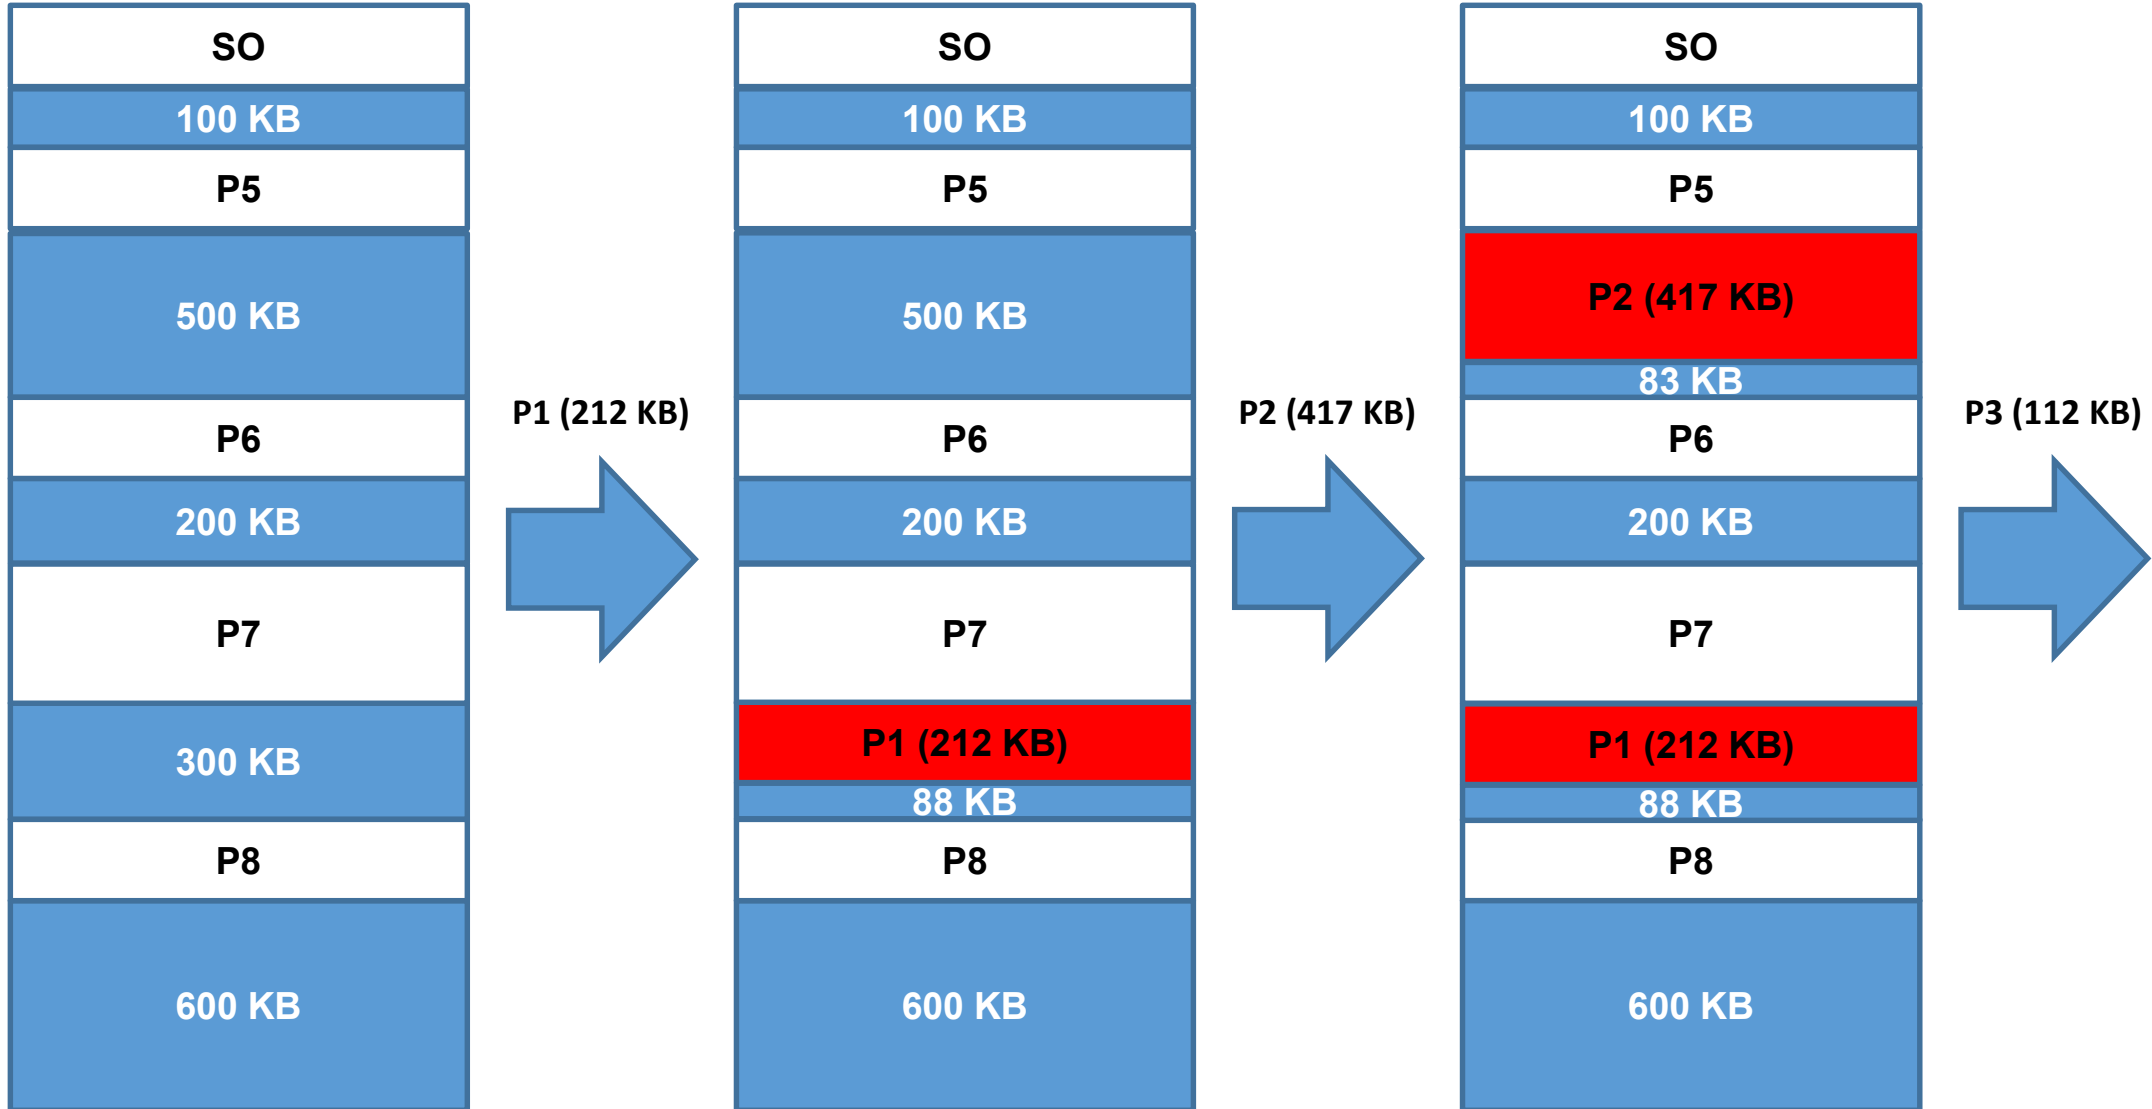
SO
100 KB
P5
500 KB
P6
200 KB
P7
300 KB
P8
600 KB

P1 (212 KB)

SO
100 KB
P5
500 KB
P6
200 KB
P7
P1 (212 KB)
88 KB
P8
600 KB

P2 (417 KB)

SO
100 KB
P5
P2 (417 KB)
83 KB
P6
200 KB
P7
P1 (212 KB)
88 KB
P8
600 KB

P3 (112 KB)